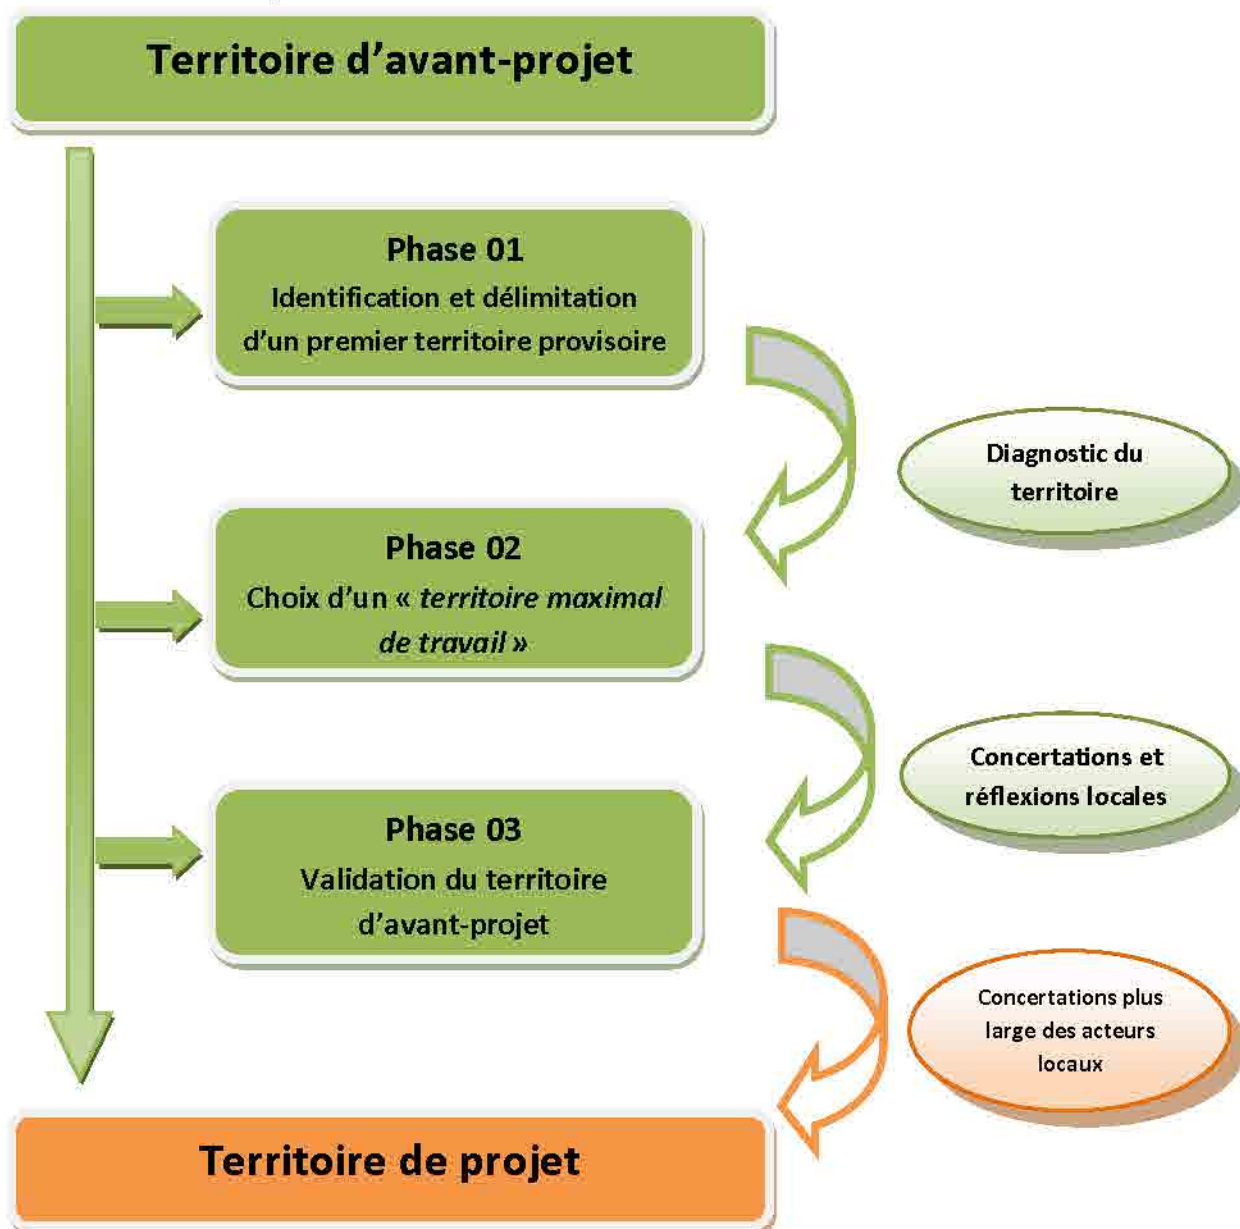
Territoire d'avant-projet

Phase 01
Identification et délimitation d'un premier territoire provisoire

Diagnostic du territoire

Phase 02
Choix d'un « *territoire maximal de travail* »

Concertations et réflexions locales

Phase 03
Validation du territoire d'avant-projet

Concertations plus large des acteurs locaux

Territoire de projet